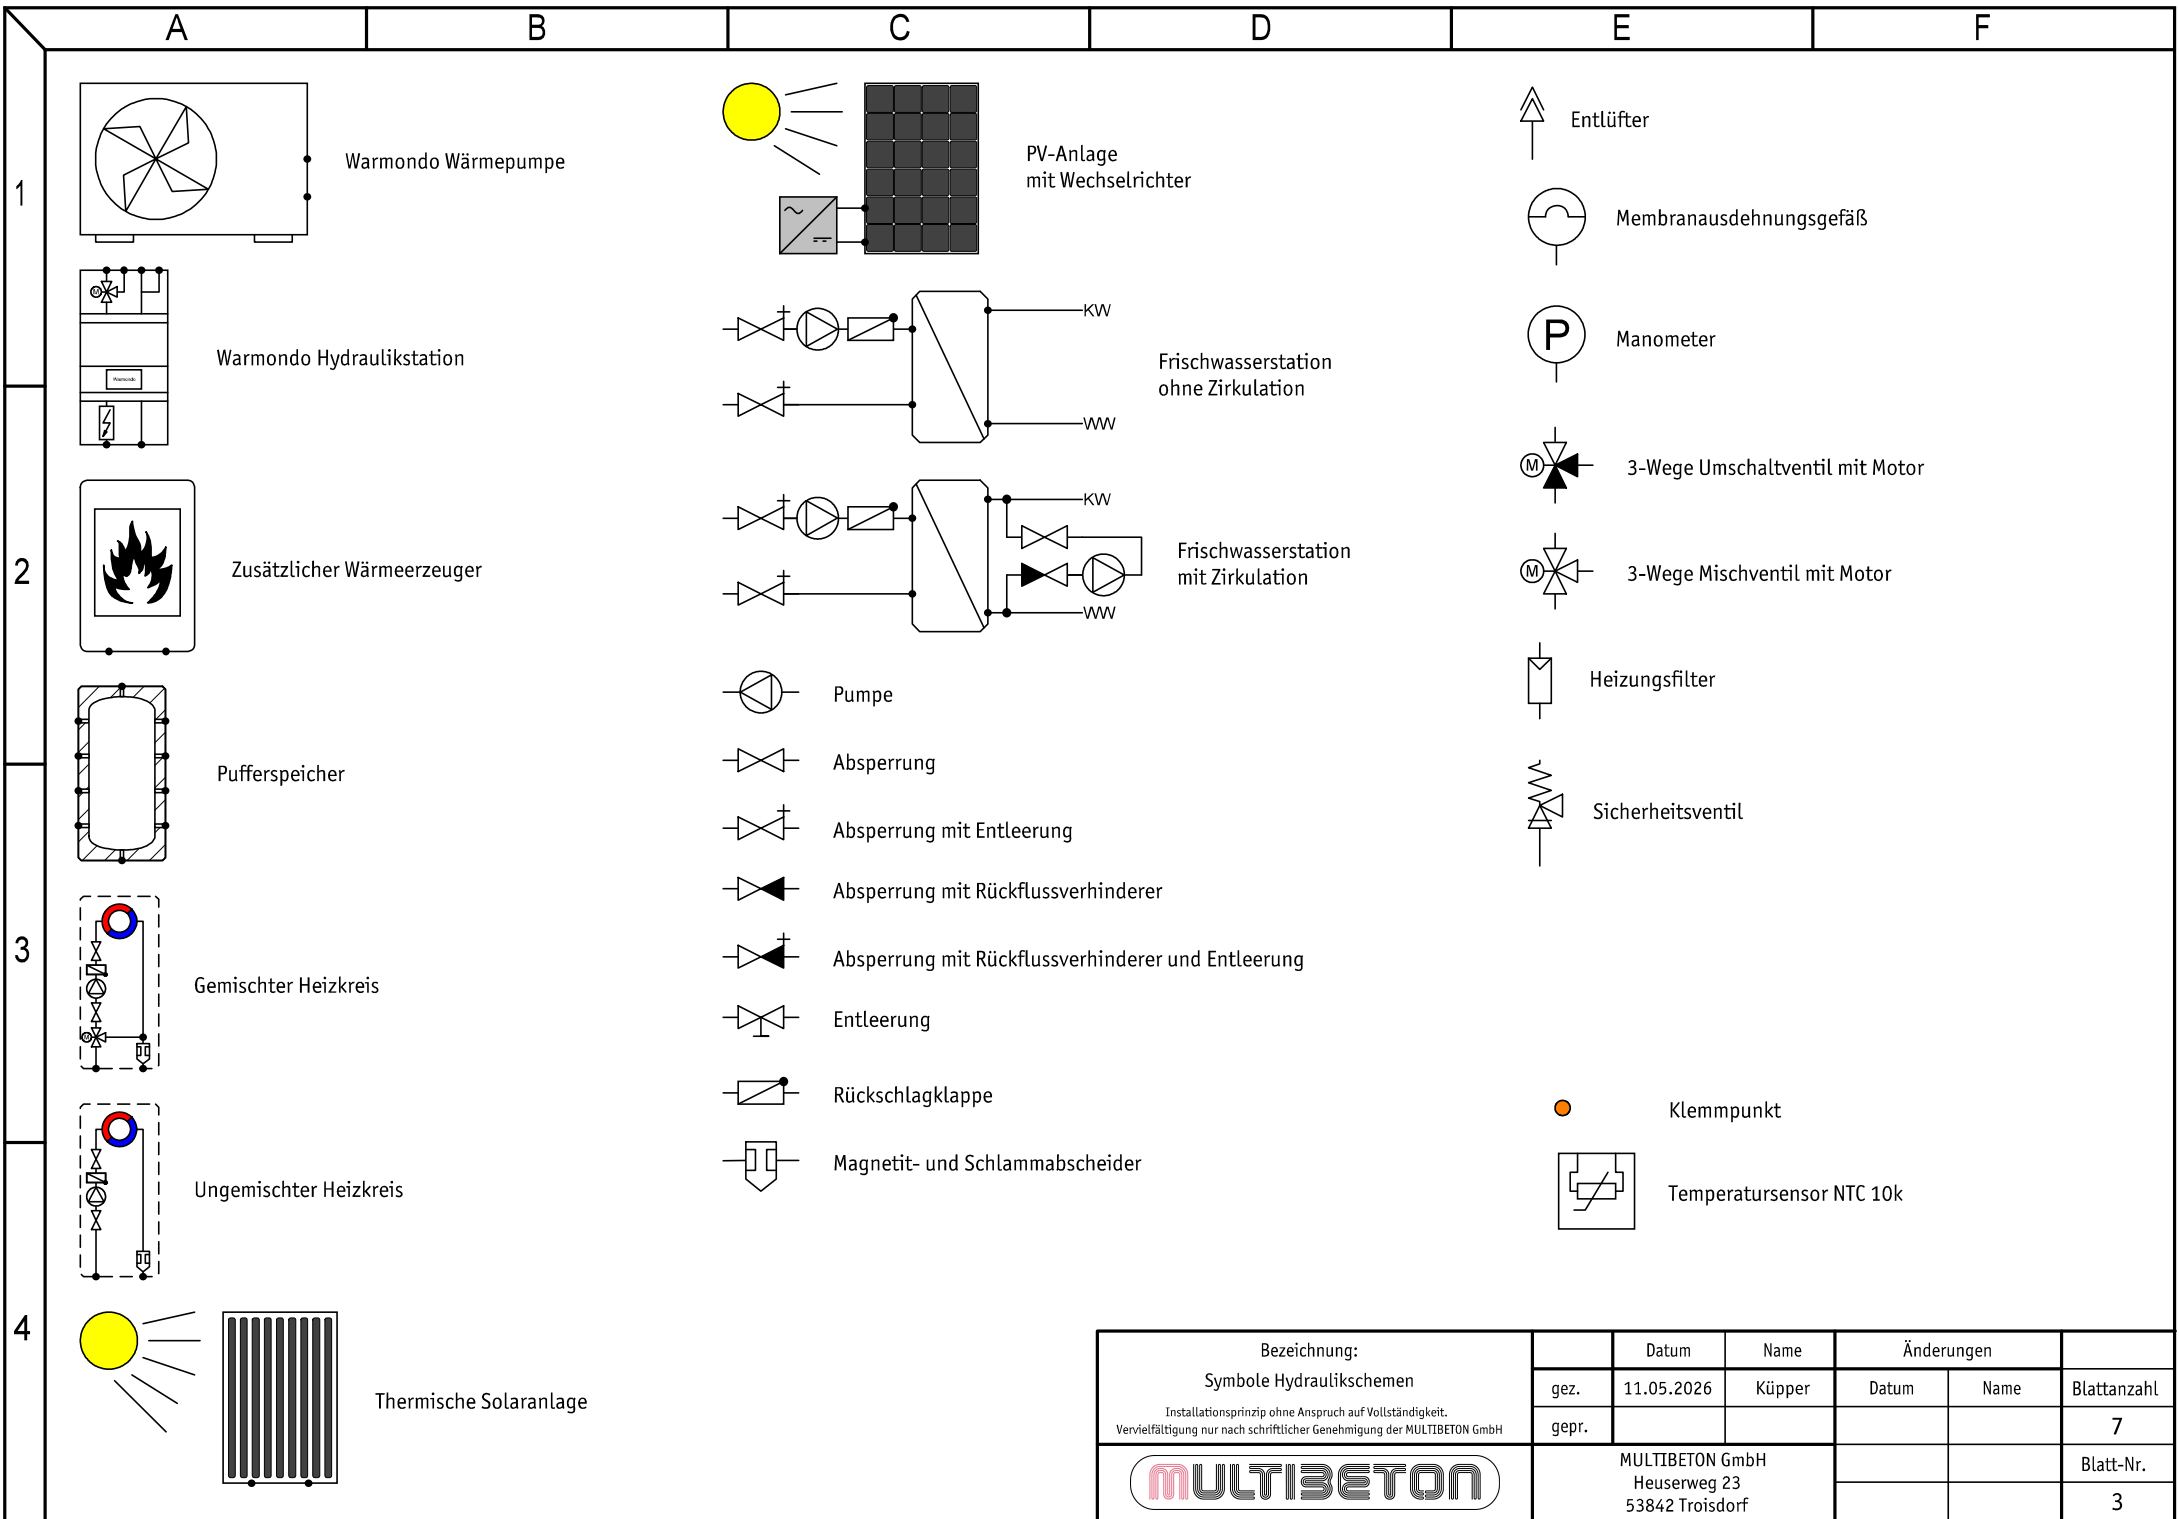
A B C D E F

1

2

3

4

Warmondo Wärmepumpe

Warmondo

Warmondo Hydraulikstation

Zusätzlicher Wärmeerzeuger

Pufferspeicher

Gemischter Heizkreis

Ungemischter Heizkreis

Thermische Solaranlage

PV-Anlage
mit Wechselrichter

KW

WW

Frischwasserstation
ohne Zirkulation

KW

WW

Frischwasserstation
mit Zirkulation

Pumpe

Absperrung

Absperrung mit Entleerung

Absperrung mit Rückflussverhinderer

Absperrung mit Rückflussverhinderer und Entleerung

Entleerung

Rückschlagklappe

Magnetit- und Schlammabscheider

Entlüfter

Membranausdehnungsgefäß

P

Manometer

M

3-Wege Umschaltventil mit Motor

M

3-Wege Mischventil mit Motor

Heizungsfilter

Sicherheitsventil

Klemmpunkt

Temperatursensor NTC 10k

| Bezeichnung: Symbole Hydraulikschemen | | Datum | Name | Änderungen | | |
|---|---|---|---|---|---|---|
| Installationsprinzip ohne Anspruch auf Vollständigkeit. Vervielfältigung nur nach schriftlicher Genehmigung der MULTIBETON GmbH | gez. | 11.05.2026 | Küpper | Datum | Name | Blattanzahl |
| | gepr. | | | | | 7 |
| MULTIBETON | MULTIBETON GmbH Heuserweg 23 53842 Troisdorf | | | | | Blatt-Nr. 3 |